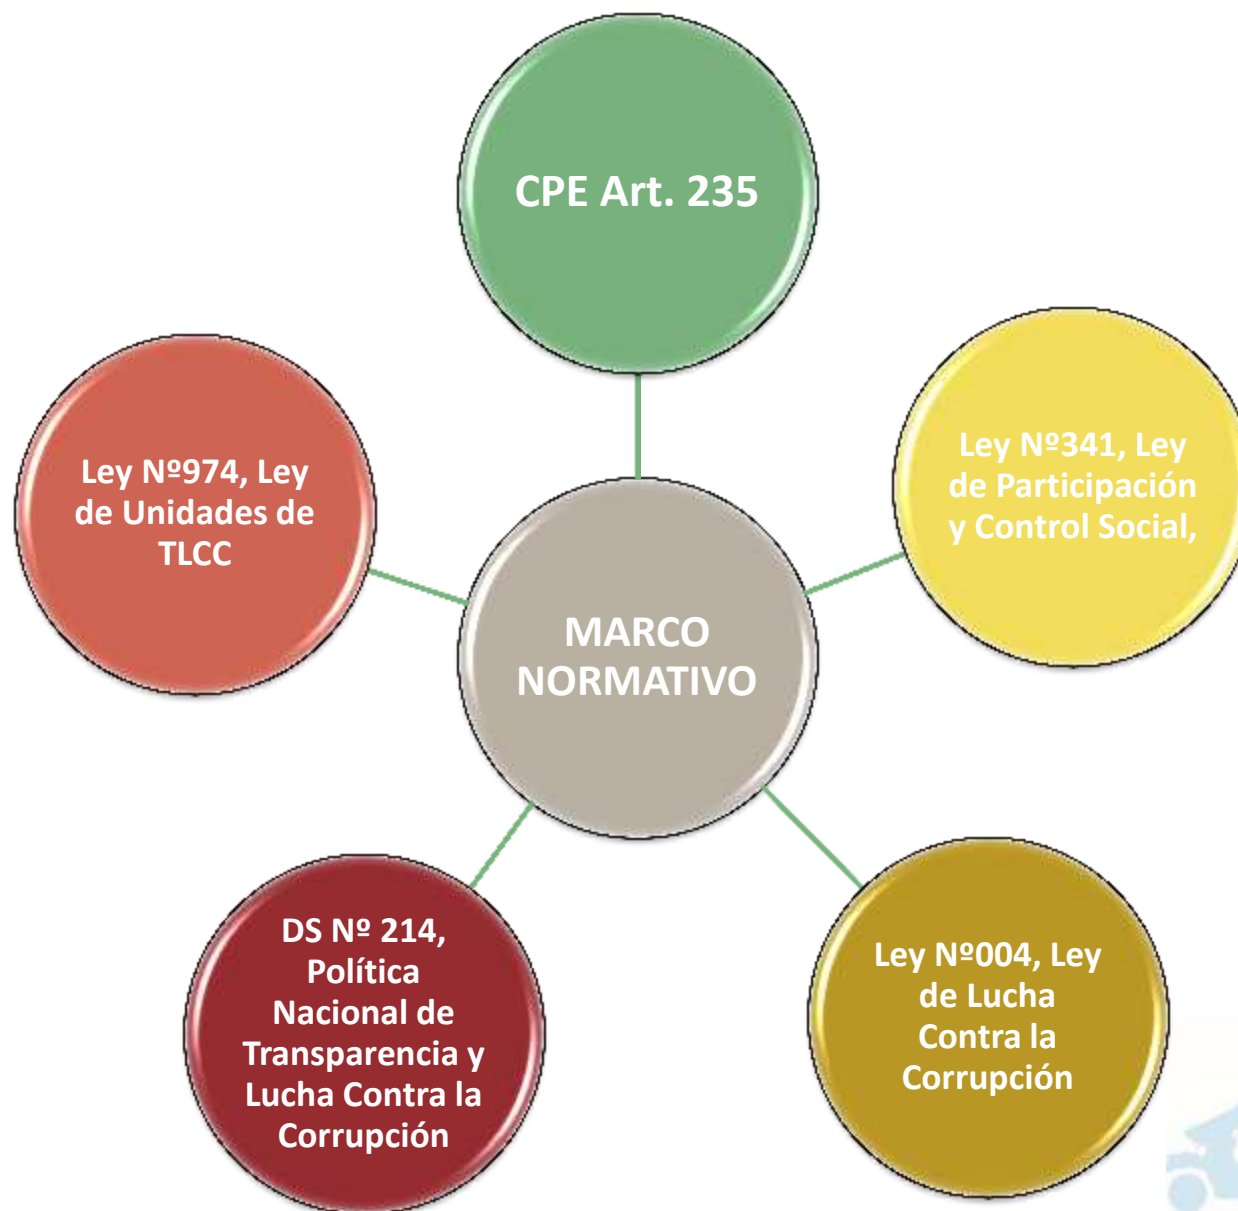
CPE Art. 235

Ley Nº974, Ley de Unidades de TLCC

Ley Nº341, Ley de Participación y Control Social,

MARCO NORMATIVO

DS Nº 214, Política Nacional de Transparencia y Lucha Contra la Corrupción

Ley Nº004, Ley de Lucha Contra la Corrupción